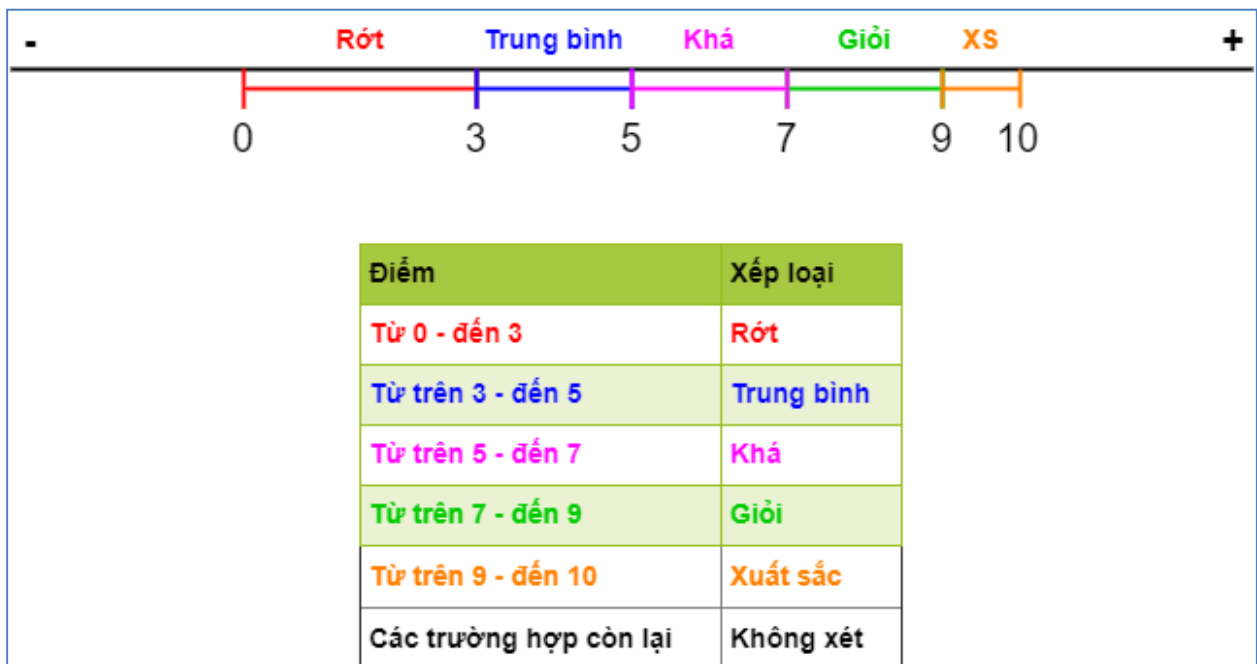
- Rớt Trung bình Khá Giỏi XS +

0 3 5 7 9 10

| Điểm | Xếp loại |
|---|---|
| Từ 0 - đến 3 | Rớt |
| Từ trên 3 - đến 5 | Trung bình |
| Từ trên 5 - đến 7 | Khá |
| Từ trên 7 - đến 9 | Giỏi |
| Từ trên 9 - đến 10 | Xuất sắc |
| Các trường hợp còn lại | Không xét |